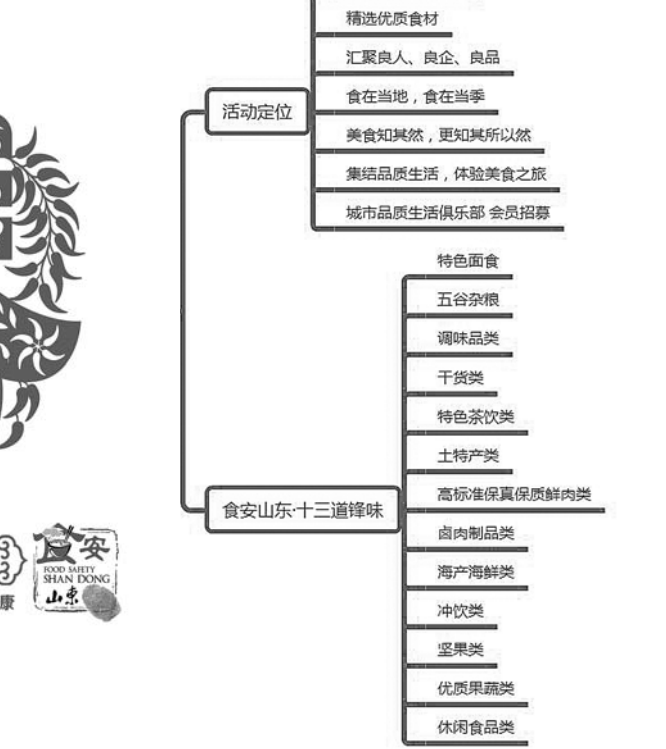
活动定位

精选优质食材

汇聚良人、良企、良品

食在当地，食在当季

美食知其然，更知其所以然

集结品质生活，体验美食之旅

城市品质生活俱乐部 会员招募

食安山东·十三道锋味

特色面食

五谷杂粮

调味品类

干货类

特色茶饮类

土特产类

高标准保真保质鲜肉类

卤肉制品类

海产海鲜类

冲饮类

坚果类

优质果蔬类

休闲食品类

食安
FOOD SAFETY
SHAN DONG
山东

康